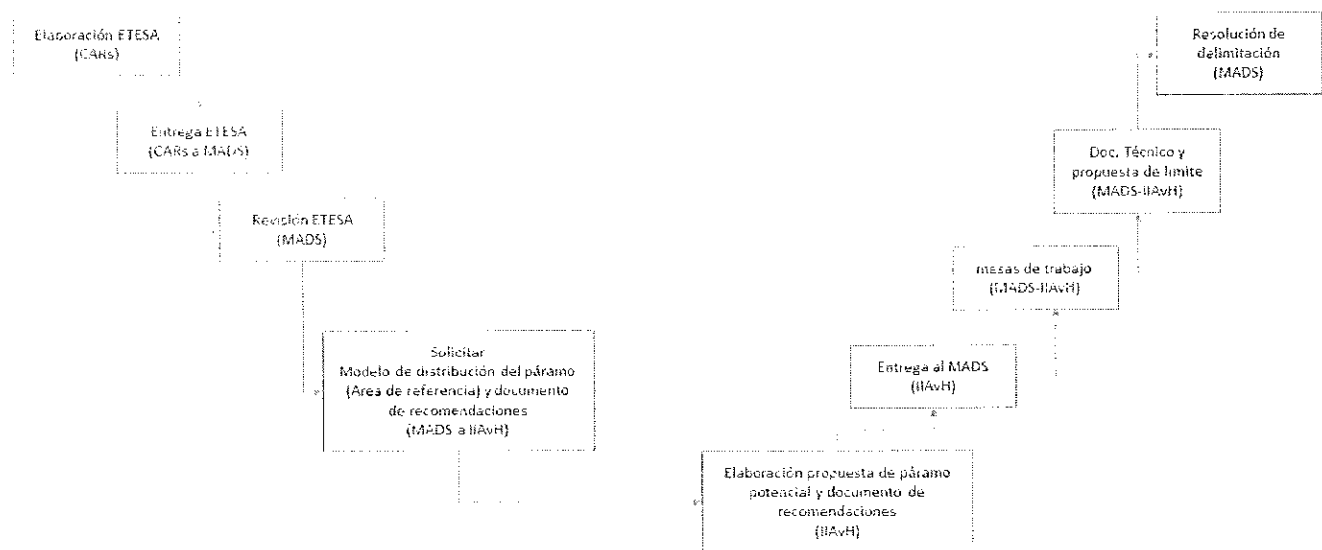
Elaboración ETESA
(CARs)

Entrega ETESA
(CARs a MADS)

Revisión ETESA
(MADS)

Solicitar
Modelo de distribución del páramo
(Área de referencia) y documento
de recomendaciones
(MADS a IIAvH)

Elaboración propuesta de páramo
potencial y documento de
recomendaciones
(IIAvH)

Entrega al MADS
(IIAvH)

mesas de trabajo
(MADS-IIAvH)

Doc. Técnico y
propuesta de límite
(MADS-IIAvH)

Resolución de
delimitación
(MADS)